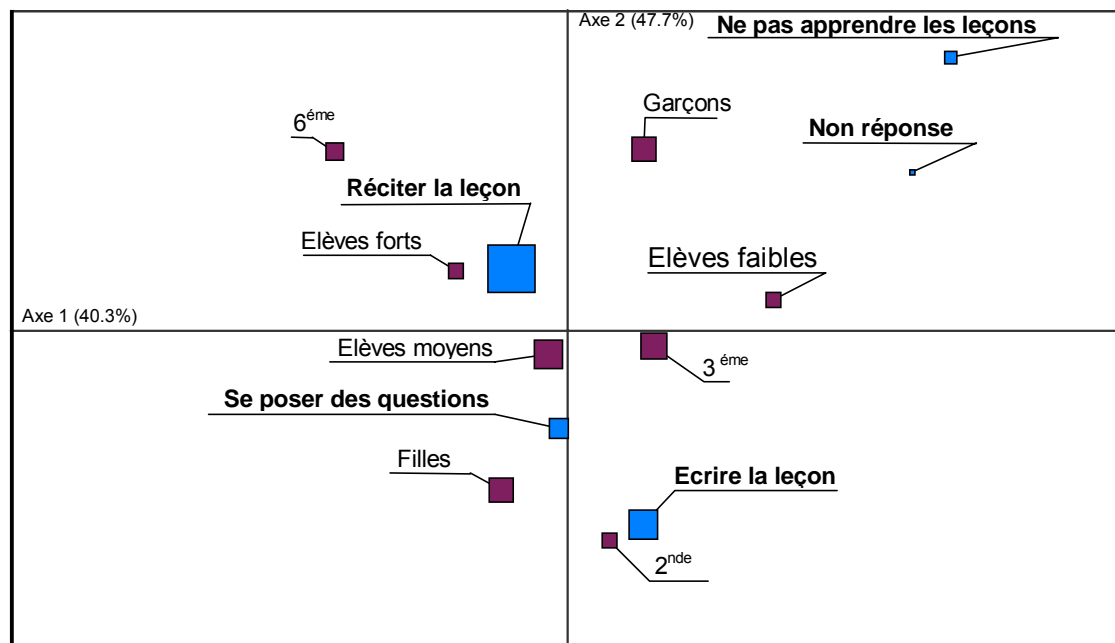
Axe 2 (47.7%)

Ne pas apprendre les leçons

$6^{éme}$

Garçons

Non réponse

Réciter la leçon

Elèves forts

Elèves faibles

Axe 1 (40.3%)

Elèves moyens

$3^{éme}$

Se poser des questions

Filles

Ecrire la leçon

$2^{nde}$